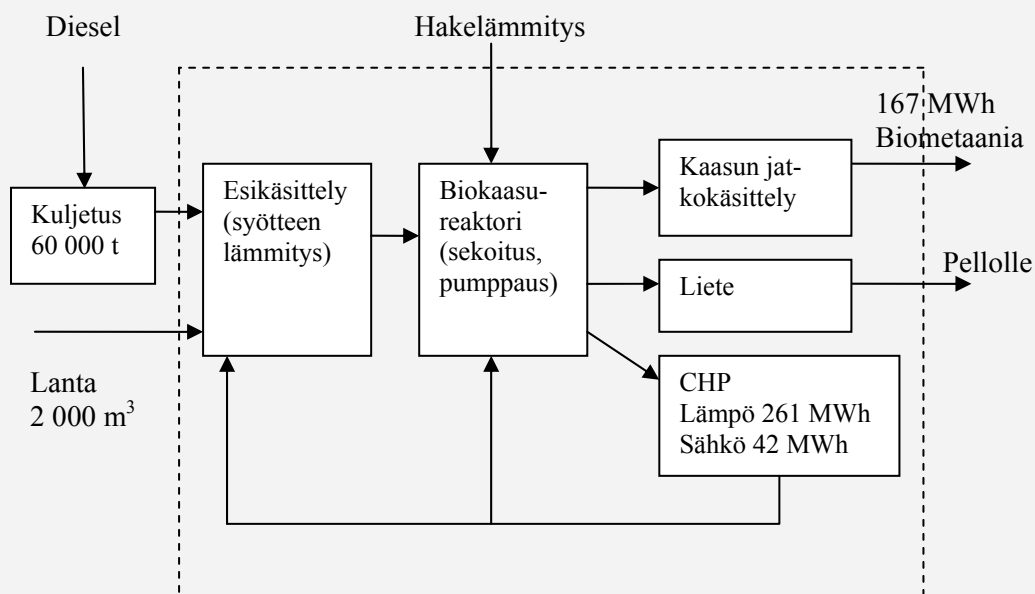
Diesel

Hakelämmitys

167 MWh Biometaania

Kuljetus 60 000 t

Esikäsittely (syötteen lämmitys)

Biokaasureaktori (sekoitus, pumppaus)

Kaasun jatkokäsittely

Pellolle

Liete

Lanta 2 000 m$^3$

CHP
Lämpö 261 MWh
Sähkö 42 MWh